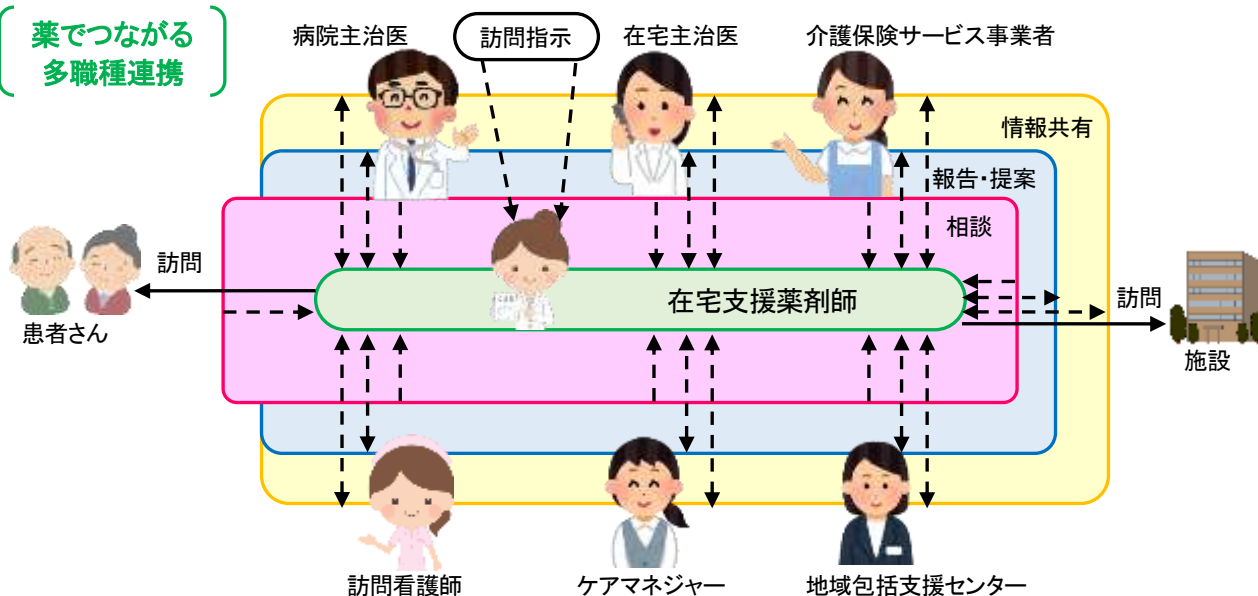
薬でつながる
多職種連携

病院主治医

訪問指示

在宅主治医

介護保険サービス事業者

情報共有

報告・提案

相談

訪問

患者さん

在宅支援薬剤師

訪問

施設

訪問看護師

ケアマネジャー

地域包括支援センター